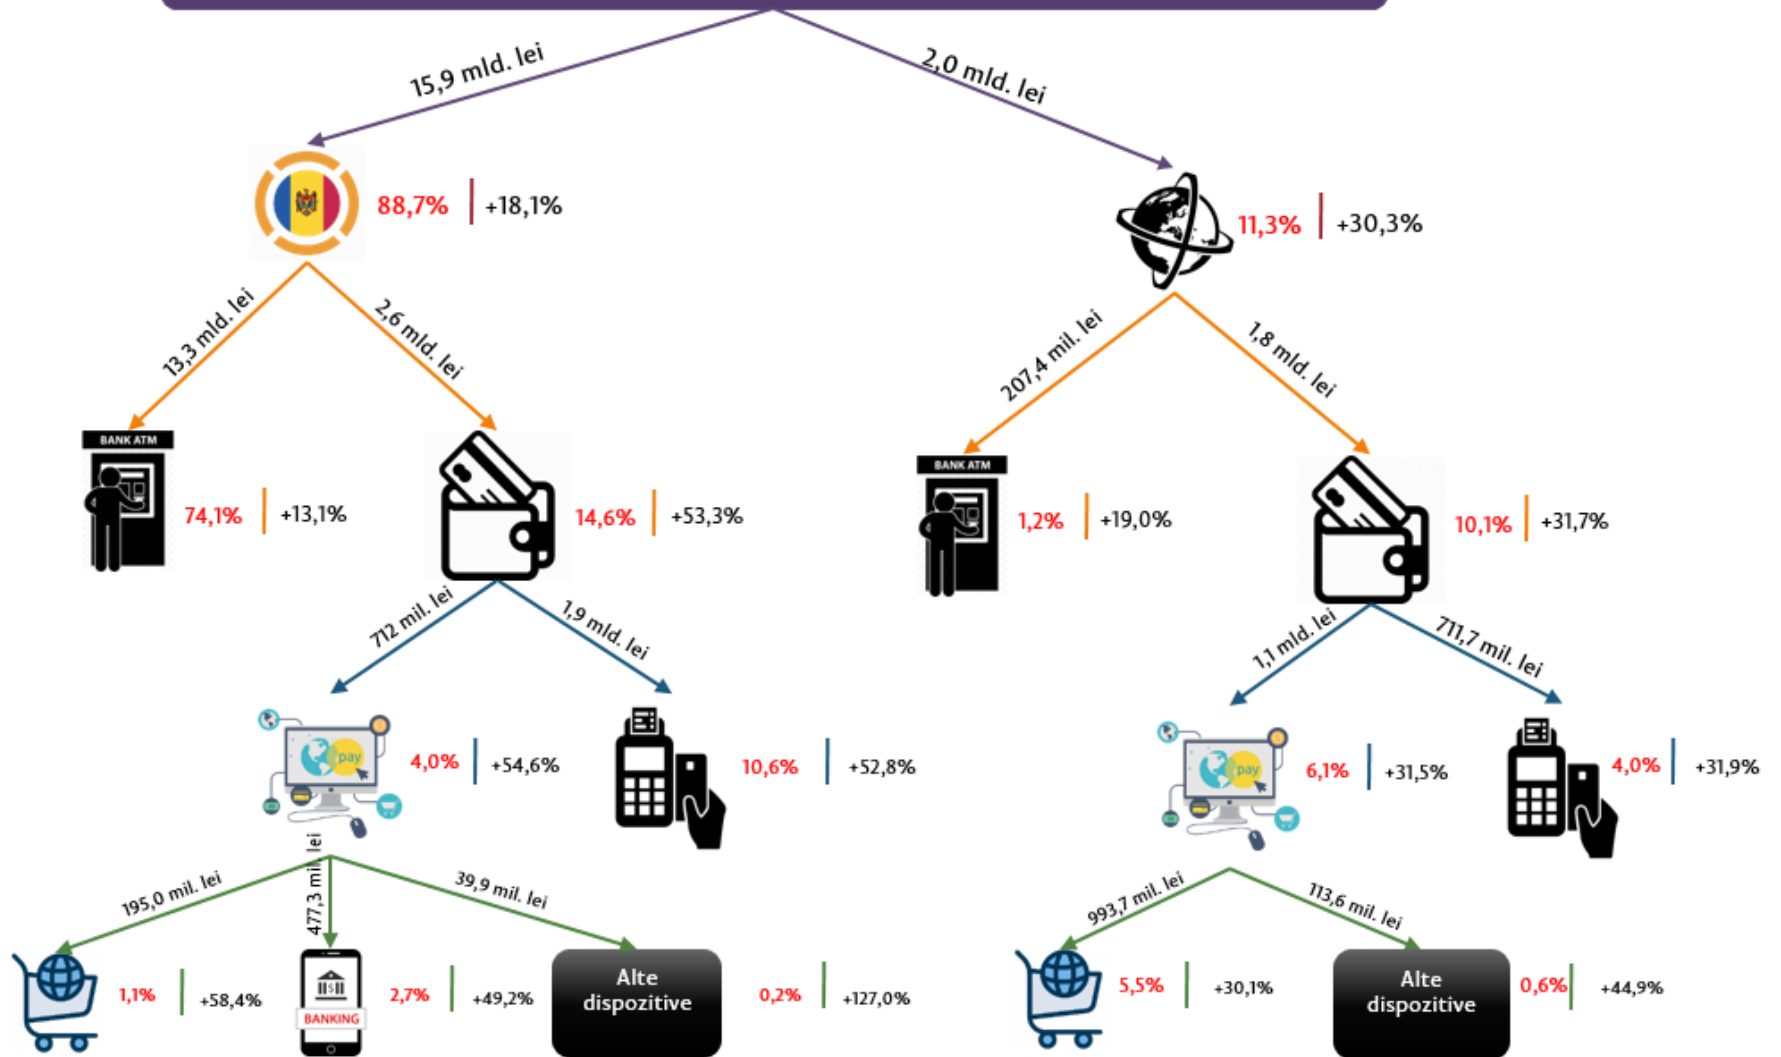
15,9 mld. lei

2,0 mld. lei

88,7% | +18,1%

11,3% | +30,3%

13,3 mld. lei

2,6 mld. lei

207,4 mil. lei

1,8 mld. lei

BANK ATM

74,1% | +13,1%

14,6% | +53,3%

BANK ATM

1,2% | +19,0%

10,1% | +31,7%

712 mil. lei

1,9 mld. lei

1,1 mld. lei

711,7 mil. lei

pay

4,0% | +54,6%

10,6% | +52,8%

pay

6,1% | +31,5%

4,0% | +31,9%

195,0 mil. lei

477,3 mil. lei

39,9 mil. lei

993,7 mil. lei

113,6 mil. lei

1,1% | +58,4%

BANKING

2,7% | +49,2%

Alte dispozitive

0,2% | +127,0%

5,5% | +30,1%

Alte dispozitive

0,6% | +44,9%